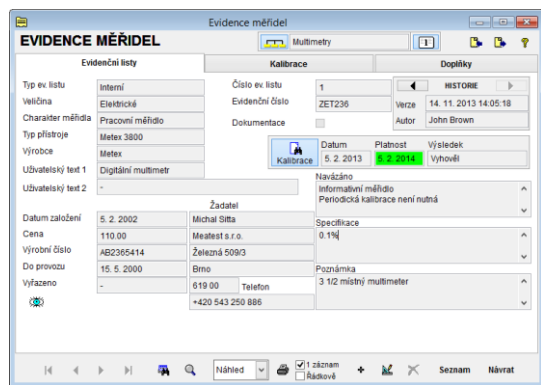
Evidence měřidel

EVIDENCE MĚŘIDEL

Multimetry

1

Evidenční listy

Kalibrace

Doplňky

Typ ev. listu
Interní

Veličina
Elektrické

Charakter měřidla
Pracovní měřidlo

Typ přístroje
Metex 3800

Výrobce
Metex

Uživatelský text 1
Digitální multimetr

Uživatelský text 2
-

Číslo ev. listu
1

Evidenční číslo
ZET236

Dokumentace

HISTORIE

Verze
14. 11. 2013 14:05:18

Autor
John Brown

Kalibrace

| Datum | Platnost | Výsledek |
|---|---|---|
| 5. 2. 2013 | 5. 2. 2014 | Vyhověl |

Navázáno
Informativní měřidlo
Periodická kalibrace není nutná

Žadatel

Datum založení
5. 2. 2002
Michal Sitta

Cena
110.00
Meatest s.r.o.

Výrobní číslo
AB2365414
Železná 509/3

Do provozu
15. 5. 2000
Brno

Vyřazeno
-
619 00
Telefon
+420 543 250 886

Specifikace
0.1%

Poznámka
3 1/2 místný multimeter

Náhled

1 záznam

Řádkově

Seznam

Návrat